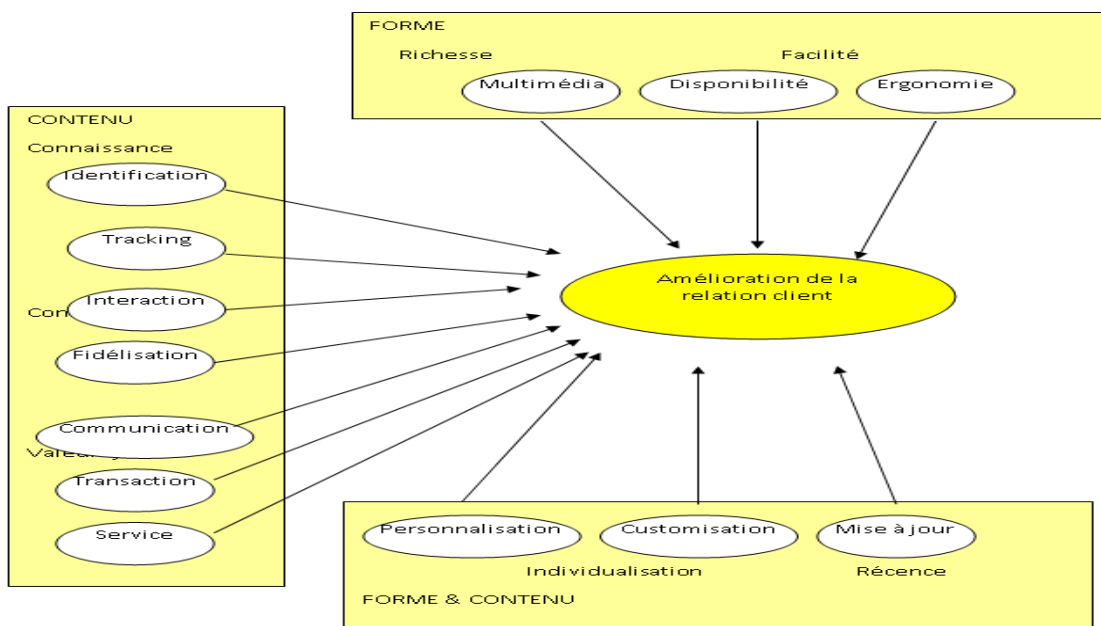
FORME
Richesse
Facilité
Multimédia
Disponibilité
Ergonomie

CONTENU
Connaissance
Identification
Tracking
Con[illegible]
Interaction
Fidélisation
Communication
Vale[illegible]
Transaction
Service

Amélioration de la relation client

Personnalisation
Customisation
Mise à jour
Individualisation
Récence
FORME & CONTENU